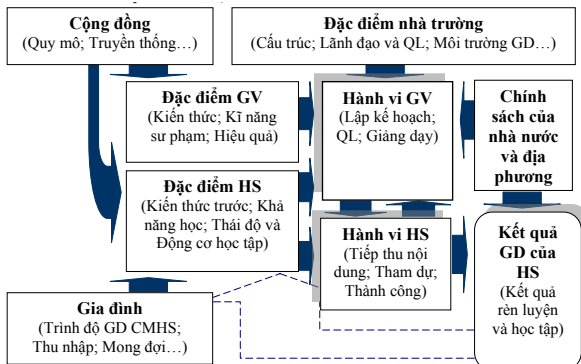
Cộng đồng
(Quy mô; Truyền thống…)

Đặc điểm nhà trường
(Cấu trúc; Lãnh đạo và QL; Môi trường GD…)

Đặc điểm GV
(Kiến thức; Kĩ năng sư phạm; Hiệu quả)

Hành vi GV
(Lập kế hoạch; QL; Giảng dạy)

Chính sách của nhà nước và địa phương

Đặc điểm HS
(Kiến thức trước; Khả năng học; Thái độ và Động cơ học tập)

Hành vi HS
(Tiếp thu nội dung; Tham dự; Thành công)

Kết quả GD của HS
(Kết quả rèn luyện và học tập)

Gia đình
(Trình độ GD CMHS; Thu nhập; Mong đợi…)